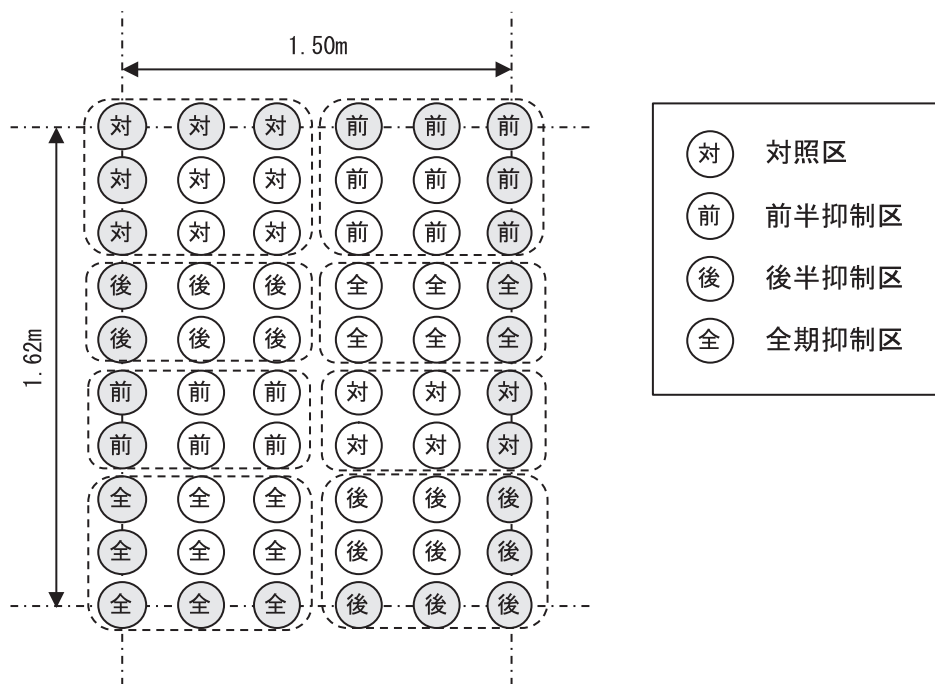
1. 50m

1. 62m

| | | | | | |
|---|---|---|---|---|---|
| 対 | 対 | 対 | 前 | 前 | 前 |
| 対 | 対 | 対 | 前 | 前 | 前 |
| 対 | 対 | 対 | 前 | 前 | 前 |
| 後 | 後 | 後 | 全 | 全 | 全 |
| 後 | 後 | 後 | 全 | 全 | 全 |
| 前 | 前 | 前 | 対 | 対 | 対 |
| 前 | 前 | 前 | 対 | 対 | 対 |
| 全 | 全 | 全 | 後 | 後 | 後 |
| 全 | 全 | 全 | 後 | 後 | 後 |
| 全 | 全 | 全 | 後 | 後 | 後 |

対 対照区
前 前半抑制区
後 後半抑制区
全 全期抑制区